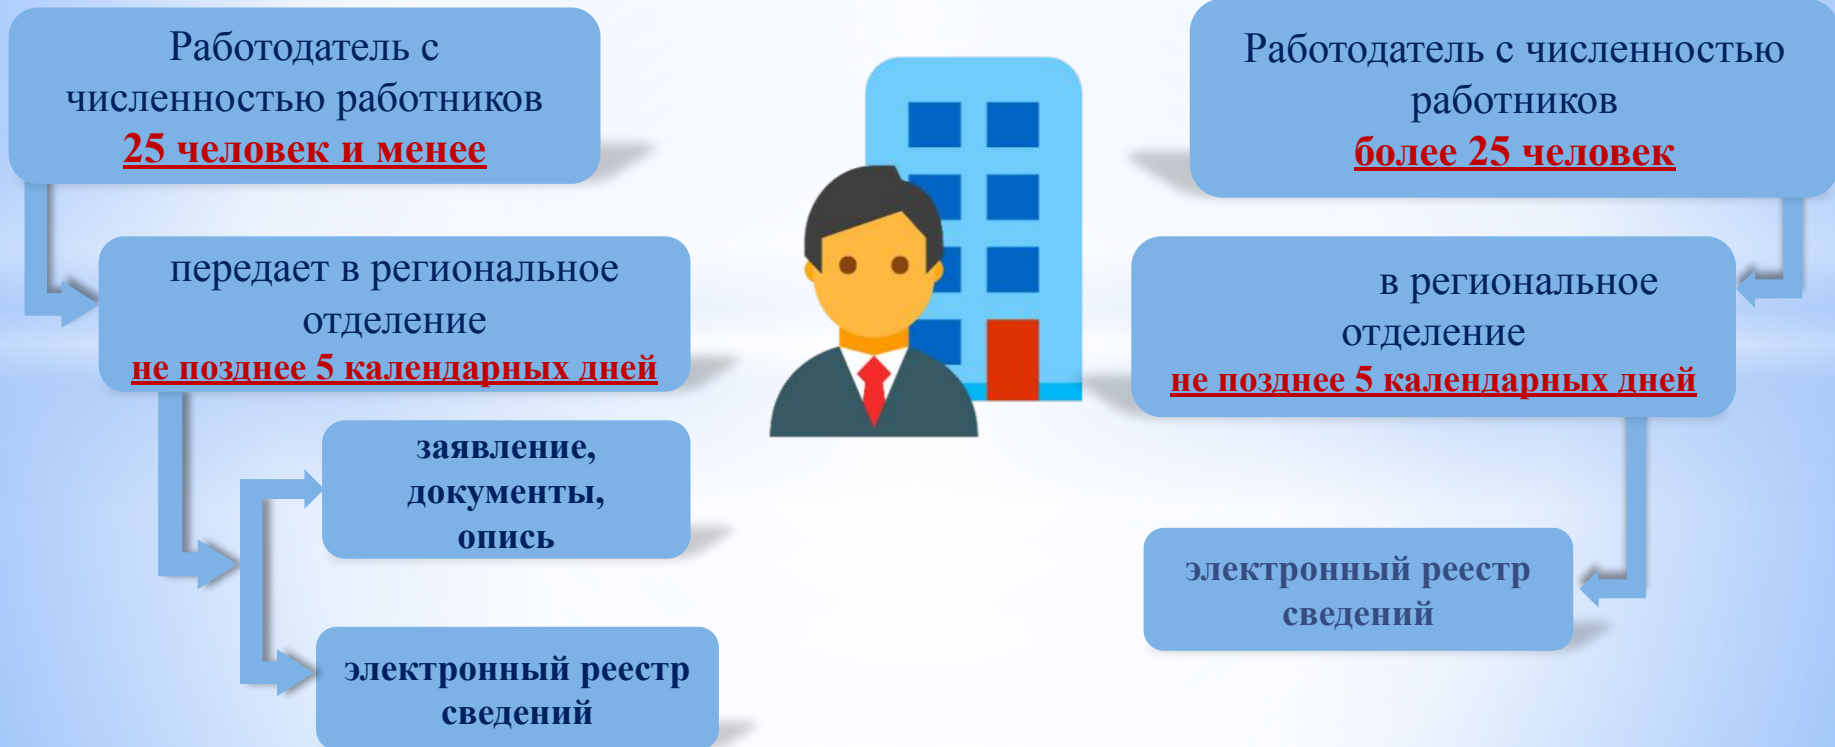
Работодатель с численностью работников
25 человек и менее

передает в региональное отделение
не позднее 5 календарных дней

заявление, документы, опись

электронный реестр сведений

Работодатель с численностью работников
более 25 человек

в региональное отделение
не позднее 5 календарных дней

электронный реестр сведений